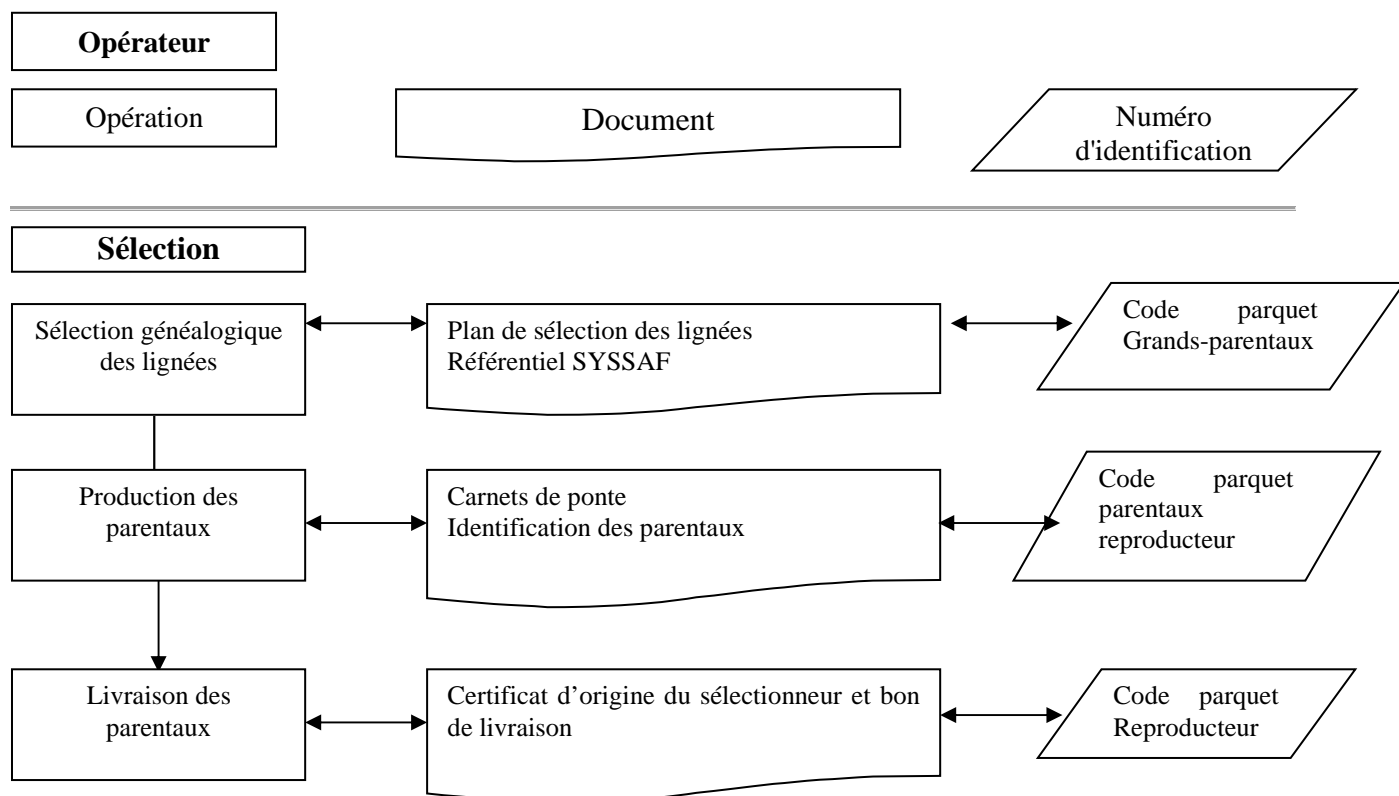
Opérateur

Opération

Document

Numéro d'identification

Sélection

Sélection généalogique des lignées

Plan de sélection des lignées
Référentiel SYSSAF

Code parquet Grands-parentaux

Production des parentaux

Carnets de ponte
Identification des parentaux

Code parquet parentaux reproducteur

Livraison des parentaux

Certificat d'origine du sélectionneur et bon de livraison

Code parquet Reproducteur